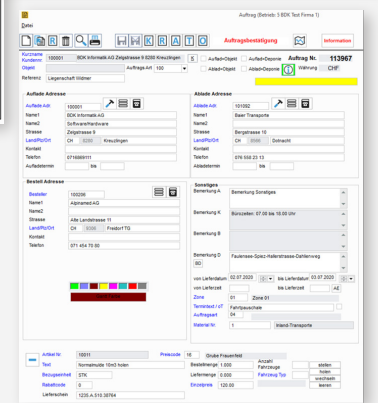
Auftrag (Betrieb: 5 BDK Test Firma 1)

Datei

Auftragsbestätigung

Information

Kurzname Kundennr. 100001 BDK Informatik AG Zelgstrasse 9 8280 Kreuzlingen 5 Auflad=Objekt Ablad=Deponie Auftrag Nr. 113967

Objekt Auftrags-Art 150 Aufladen=Deponie Ablad=Objekt Währung CHF

Referenz Liegenschaft Widmer

Auflade Adresse

Auflade Adr. 100001

Name1 BDK Informatik AG

Name2 Softwarehardware

Strasse Zelgstrasse 9

Land/Plz/Ort CH 8280 Kreuzlingen

Kontakt

Telefon 0716868111

Aufladetermin bis

Ablade Adresse

Ablade Adr. 101092

Name1 Baier Transporte

Name2

Strasse Bergstrasse 10

Land/Plz/Ort CH 9306 Dotnacht

Kontakt

Telefon 076 558 23 13

Abladetermin bis

Besteil Adresse

Besteller 100206

Name1 Alpinamed AG

Name2

Strasse Alte Landstrasse 11

Land/Plz/Ort CH 8590 Freidorf TG

Kontakt

Telefon 071 454 70 80

Sonstiges

Bemerkung A Bemerkung Sonstiges

Bemerkung K Bürozeiten: 07.00 bis 16.00 Uhr

Bemerkung B

Bemerkung D Faulensee-Spiez-Hallerstrasse-Dahlenweg

von Lieferdatum 02.07.2020 bis Lieferdatum 03.07.2020

von Lieferzeit bis Lieferzeit AZ

Zone 01 Zone 01

Termintext / oT Fahrpauschale

Auftragsart 04

Material Nr 1 Inland-Transporte

Artikel Nr 10011 Preiscode 10 Grube Frauenfeld

Text Normalmulde 10m3 holen

Bezugseinheit STK

Rabattcode 0

Lieferschein 1205 A 518 36764

Bestellmenge 1.000

Liefermenge 0.000

Einzelpreis 120.00

Anzahl Fahrzeuge

Fahrzeug Typ

stellen

holen

wechseln

leeren